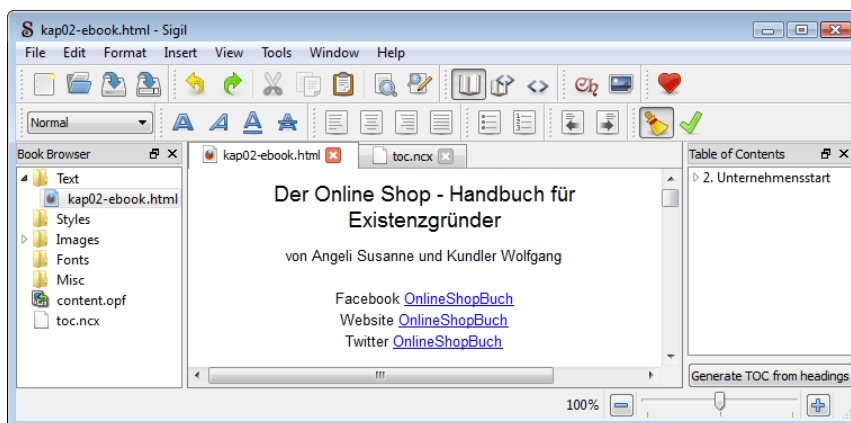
kap02-ebook.html - Sigil

File Edit Format Insert View Tools Window Help

Normal

Book Browser

Text
kap02-ebook.html
Styles
Images
Fonts
Misc
content.opf
toc.ncx

kap02-ebook.html
toc.ncx

Der Online Shop - Handbuch für Existenzgründer

von Angeli Susanne und Kundler Wolfgang

Facebook OnlineShopBuch
Website OnlineShopBuch
Twitter OnlineShopBuch

Table of Contents

2. Unternehmensstart

Generate TOC from headings

100%